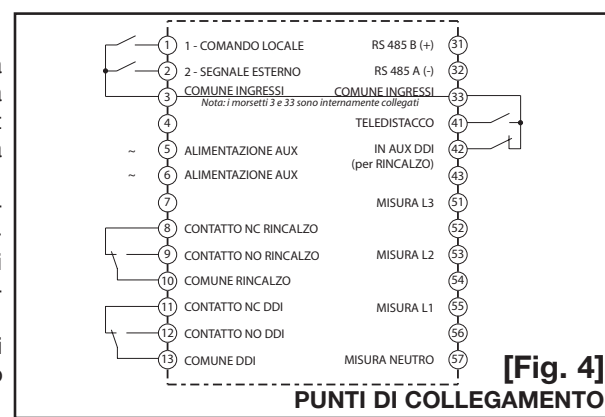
1 1 - COMANDO LOCALE
2 2 - SEGNALE ESTERNO
3 COMUNE INGRESSI
4
~ 5 ALIMENTAZIONE AUX
~ 6 ALIMENTAZIONE AUX
7
8 CONTATTO NC RINCALZO
9 CONTATTO NO RINCALZO
10 COMUNE RINCALZO
11 CONTATTO NC DDI
12 CONTATTO NO DDI
13 COMUNE DDI

RS 485 B (+) 31
RS 485 A (-) 32
COMUNE INGRESSI 33
Nota: i morsetti 3 e 33 sono internamente collegati
TELEDISTACCO 41
IN AUX DDI (per RINCALZO) 42
43
MISURA L3 51
52
MISURA L2 53
54
MISURA L1 55
56
MISURA NEUTRO 57

[Fig. 4]
PUNTI DI COLLEGAMENTO